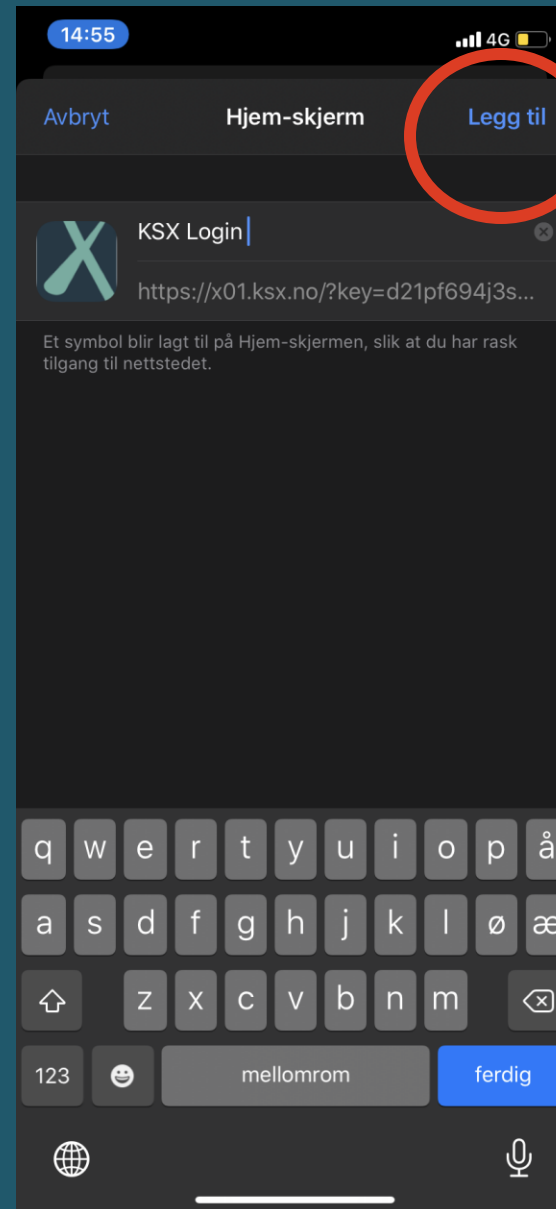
14:55
4G

Avbryt
Hjem-skjerm
Legg til

KSX Login
https://x01.ksx.no/?key=d21pf694j3s...

Et symbol blir lagt til på Hjem-skjermen, slik at du har rask tilgang til nettstedet.

q w e r t y u i o p å
a s d f g h j k l ø æ
z x c v b n m
123
mellomrom
ferdig